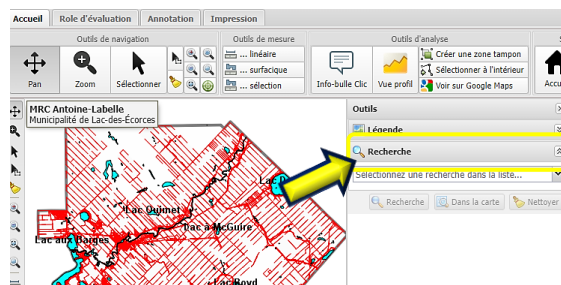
Accueil | Role d'évaluation | Annotation | Impression

Outils de navigation

Pan

Zoom

Sélectionner

Outils de mesure

... linéaire

... surfacique

... sélection

Outils d'analyse

Info-bulle Clic

Vue profil

Créer une zone tampon

Sélectionner à l'intérieur

Voir sur Google Maps

Accu

MRC Antoine-Labelle
Municipalité de Lac-des-Écorces

Lac Ouimet

Lac aux Sorges

Lac à McGuire

Lac Boyd

Lac

Outils

Légende

Recherche

Sélectionnez une recherche dans la liste...

Recherche

Dans la carte

Nettoyer